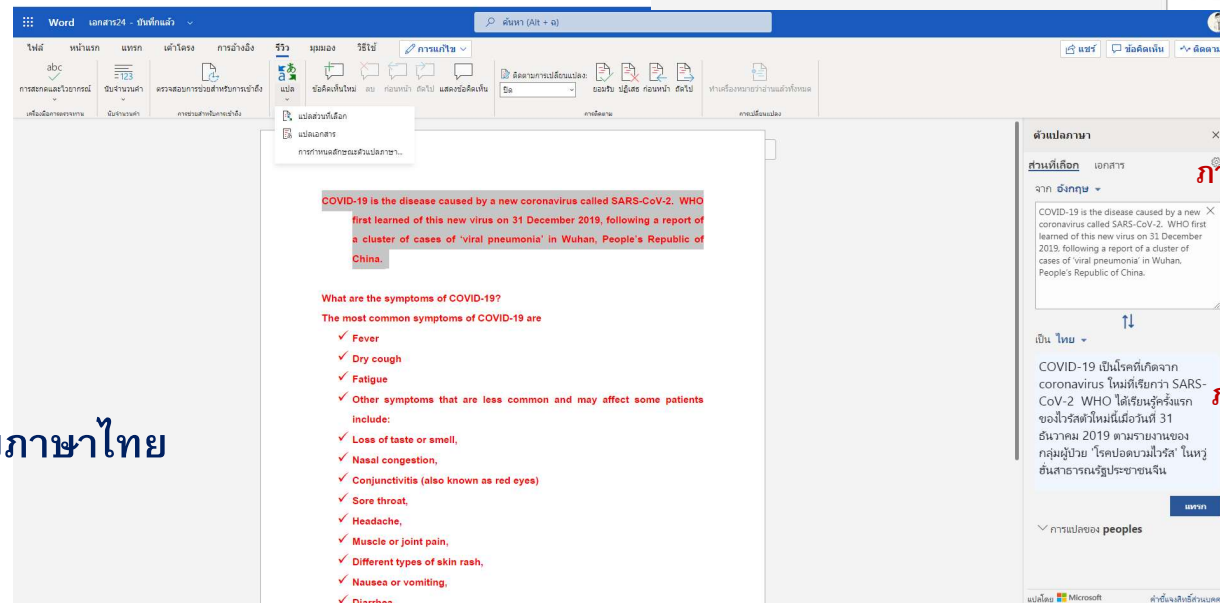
Word เอกสาร24 - บันทึกแล้ว

ค้นหา (Alt + Q)

ไฟล์ หน้าแรก แทรก เค้าโครง การอ้างอิง รีวิว มุมมอง วิธีใช้ การแก้ไข

แชร์ ข้อคิดเห็น ติดตาม

abc การสะกดและไวยากรณ์ นับจำนวนคำ ตรวจสอบการช่วยสำหรับการเข้าถึง แปล ข้อคิดเห็นใหม่ ลบ ก่อนหน้า ถัดไป แสดงข้อคิดเห็น ติดตามการเปลี่ยนแปลง ยอมรับ ปฏิเสธ ก่อนหน้า ถัดไป ทำเครื่องหมายว่าอ่านแล้วทั้งหมด

เครื่องมือการตรวจทาน นับจำนวนคำ การช่วยสำหรับการเข้าถึง การติดตาม การเปลี่ยนแปลง

แปลส่วนที่เลือก
แปลเอกสาร
การกำหนดลักษณะตัวแปลภาษา...

COVID-19 is the disease caused by a new coronavirus called SARS-CoV-2. WHO first learned of this new virus on 31 December 2019, following a report of a cluster of cases of 'viral pneumonia' in Wuhan, People's Republic of China.

What are the symptoms of COVID-19?
The most common symptoms of COVID-19 are
✓ Fever
✓ Dry cough
✓ Fatigue
✓ Other symptoms that are less common and may affect some patients include:
✓ Loss of taste or smell,
✓ Nasal congestion,
✓ Conjunctivitis (also known as red eyes)
✓ Sore throat,
✓ Headache,
✓ Muscle or joint pain,
✓ Different types of skin rash,
✓ Nausea or vomiting,
✓ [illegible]

ภาษาไทย

ตัวแปลภาษา
ส่วนที่เลือก เอกสาร
จาก อังกฤษ
COVID-19 is the disease caused by a new coronavirus called SARS-CoV-2. WHO first learned of this new virus on 31 December 2019, following a report of a cluster of cases of 'viral pneumonia' in Wuhan, People's Republic of China.
เป็น ไทย
COVID-19 เป็นโรคที่เกิดจาก coronavirus ใหม่ที่เรียกว่า SARS-CoV-2 WHO ได้เรียนรู้ครั้งแรกของไวรัสตัวใหม่นี้เมื่อวันที่ 31 ธันวาคม 2019 ตามรายงานของกลุ่มผู้ป่วย 'โรคปอดบวมไวรัส' ในหวู่ฮั่นสาธารณรัฐประชาชนจีน
แทรก
การแปลของ peoples
แปลโดย Microsoft